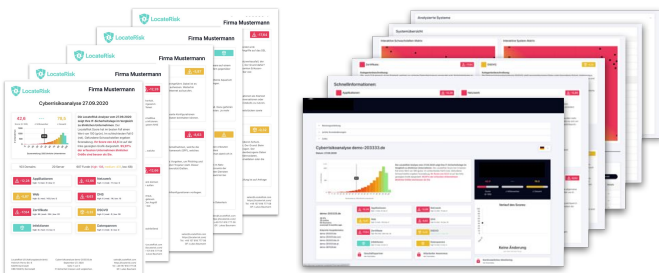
LocateRisk
Firma Mustermann
LocateRisk
Firma Mustermann
LocateRisk
Firma Mustermann
LocateRisk
Firma Mustermann
LocateRisk
Firma Mustermann
Cyberrisikoanalyse 27.09.2020
Angriffsfläche
Web
Verschlüsselung
Infrastruktur
Netzwerk
DNS
Datenlecks
Datenspeicher
Analysierte Systeme
Systemübersicht
Schnellinformationen
Cyberrisikoanalyse demo-202331.de
Keine Änderung